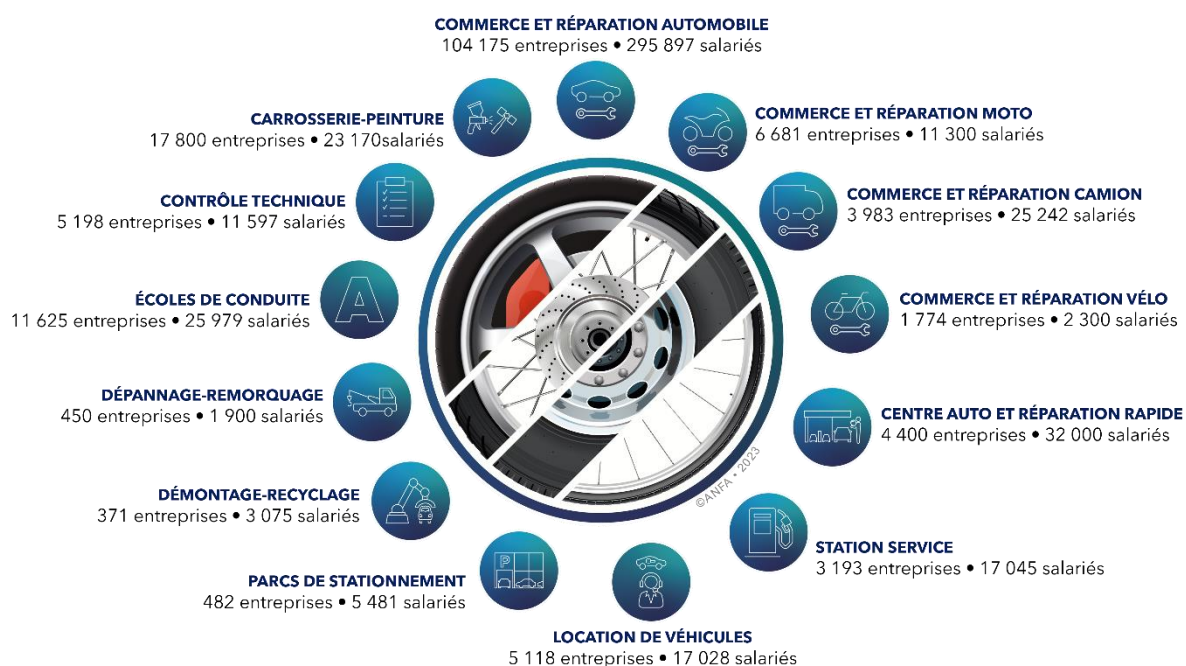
COMMERCE ET RÉPARATION AUTOMOBILE
104 175 entreprises • 295 897 salariés

CARROSSERIE-PEINTURE
17 800 entreprises • 23 170salariés

COMMERCE ET RÉPARATION MOTO
6 681 entreprises • 11 300 salariés

CONTRÔLE TECHNIQUE
5 198 entreprises • 11 597 salariés

COMMERCE ET RÉPARATION CAMION
3 983 entreprises • 25 242 salariés

ÉCOLES DE CONDUITE
11 625 entreprises • 25 979 salariés

COMMERCE ET RÉPARATION VÉLO
1 774 entreprises • 2 300 salariés

DÉPANNAGE-REMORQUAGE
450 entreprises • 1 900 salariés

CENTRE AUTO ET RÉPARATION RAPIDE
4 400 entreprises • 32 000 salariés

DÉMONTAGE-RECYCLAGE
371 entreprises • 3 075 salariés

©ANFA - 2023

STATION SERVICE
3 193 entreprises • 17 045 salariés

PARCS DE STATIONNEMENT
482 entreprises • 5 481 salariés

LOCATION DE VÉHICULES
5 118 entreprises • 17 028 salariés